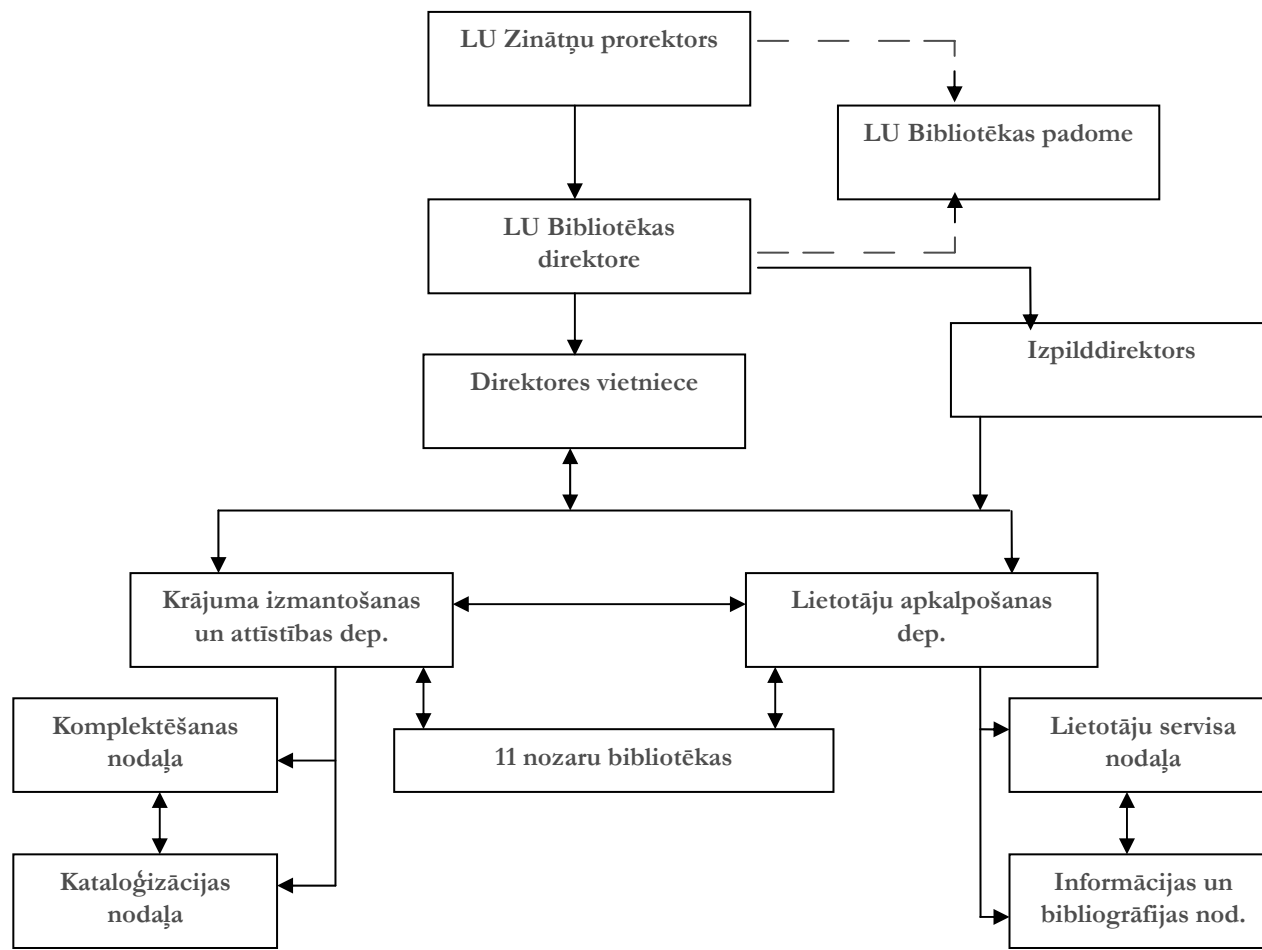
LU Zinātņu prorektors

LU Bibliotēkas padome

LU Bibliotēkas direktore

Izpilddirektors

Direktores vietniece

Krājuma izmantošanas un attīstības dep.

Lietotāju apkalpošanas dep.

Komplektēšanas nodaļa

11 nozaru bibliotēkas

Lietotāju servisa nodaļa

Kataloģizācijas nodaļa

Informācijas un bibliogrāfijas nod.